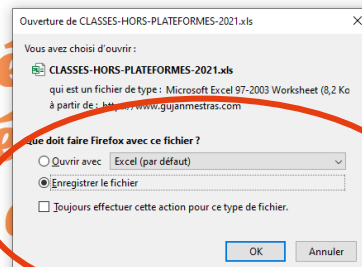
Ouverture de CLASSES-HORS-PLATEFORMES-2021.xls

Vous avez choisi d'ouvrir :

CLASSES-HORS-PLATEFORMES-2021.xls

qui est un fichier de type : Microsoft Excel 97-2003 Worksheet (8,2 Ko

à partir de : https://www.gujanmestras.com

Que doit faire Firefox avec ce fichier ?

Ouvrir avec Excel (par défaut)

Enregistrer le fichier

Toujours effectuer cette action pour ce type de fichier.

OK Annuler